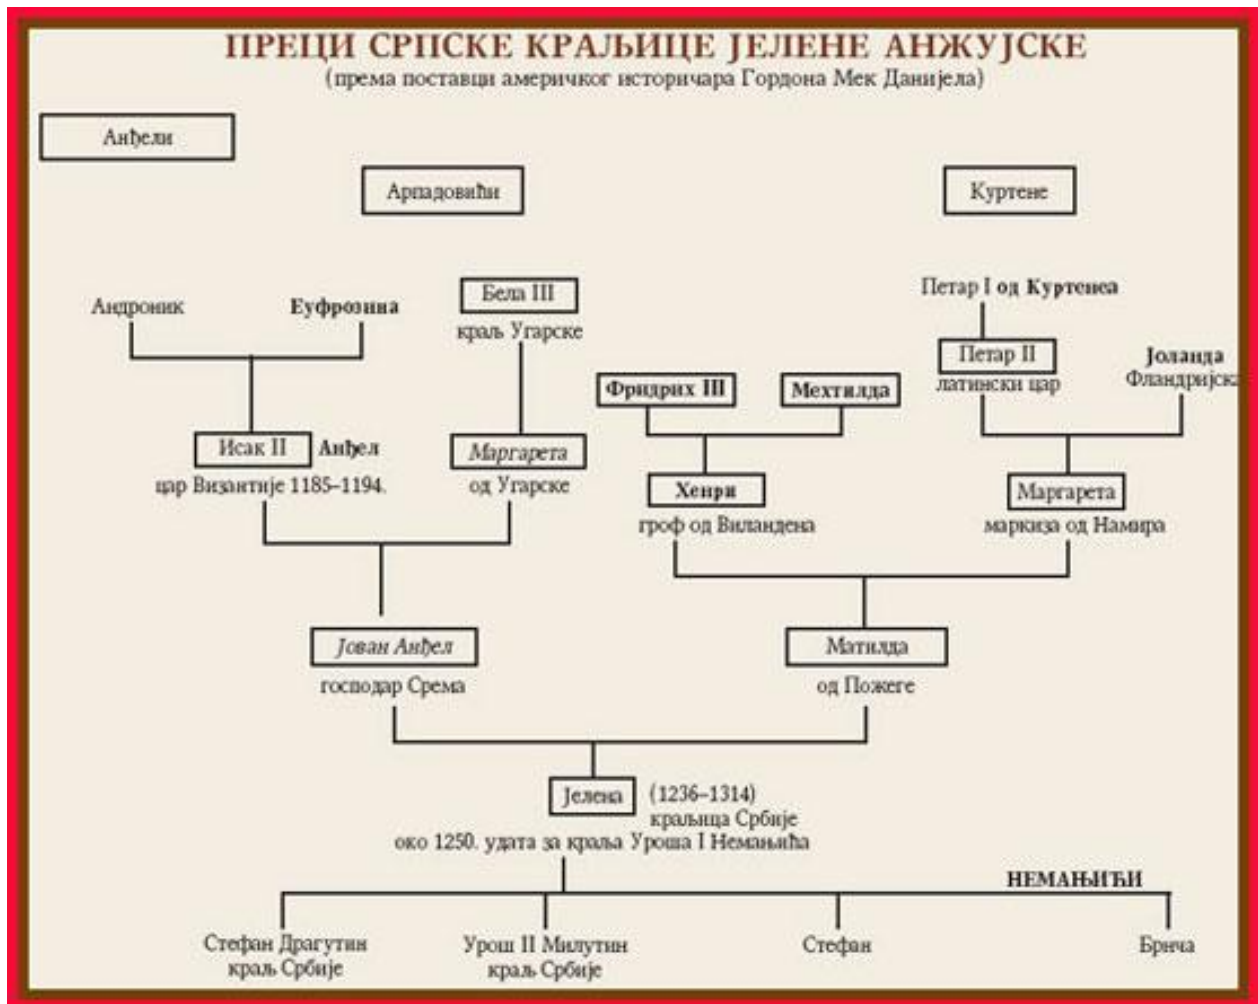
ПРЕЦИ СРПСКЕ КРАЉИЦЕ ЈЕЛЕНЕ АНЖУЈСКЕ
(према поставци америчког историчара Гордона Мек Данијела)

Анђели

Арпадовићи

Куртене

Андроник

Еуфрозина

Бела III
краљ Угарске

Петар I од Куртенеа

Петар II
латински цар

Јоланда
Фландријска

Фридрих III

Мехтилда

Исак II Анђел
цар Византије 1185–1194.

Маргарета
од Угарске

Хенри
гроф од Виландена

Маргарета
маркиза од Намира

Јован Анђел
господар Срема

Матилда
од Пожеге

Јелена (1236–1314)
краљица Србије
око 1250. удата за краља Уроша I Немањића

НЕМАЊИЋИ

Стефан Драгутин
краљ Србије

Урош II Милутин
краљ Србије

Стефан

Брнча